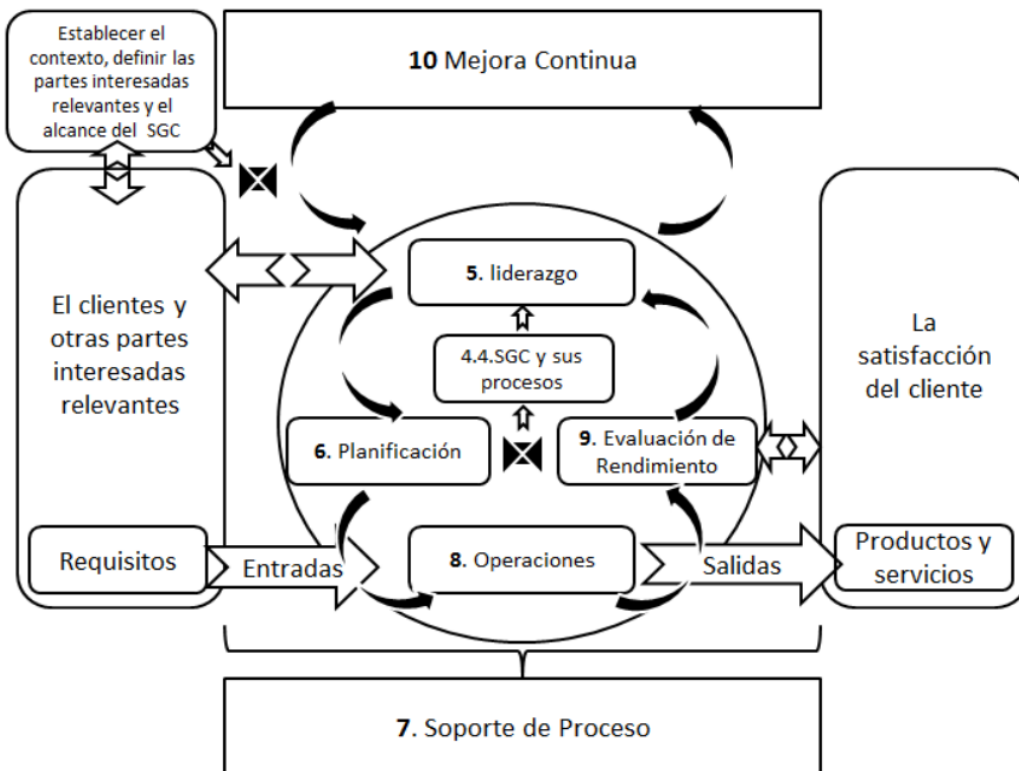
Establecer el contexto, definir las partes interesadas relevantes y el alcance del SGC

**10** Mejora Continua

El clientes y otras partes interesadas relevantes

**5.** liderazgo

4.4.SGC y sus procesos

**6.** Planificación

**9.** Evaluación de Rendimiento

La satisfacción del cliente

Requisitos

Entradas

**8.** Operaciones

Salidas

Productos y servicios

**7.** Soporte de Proceso